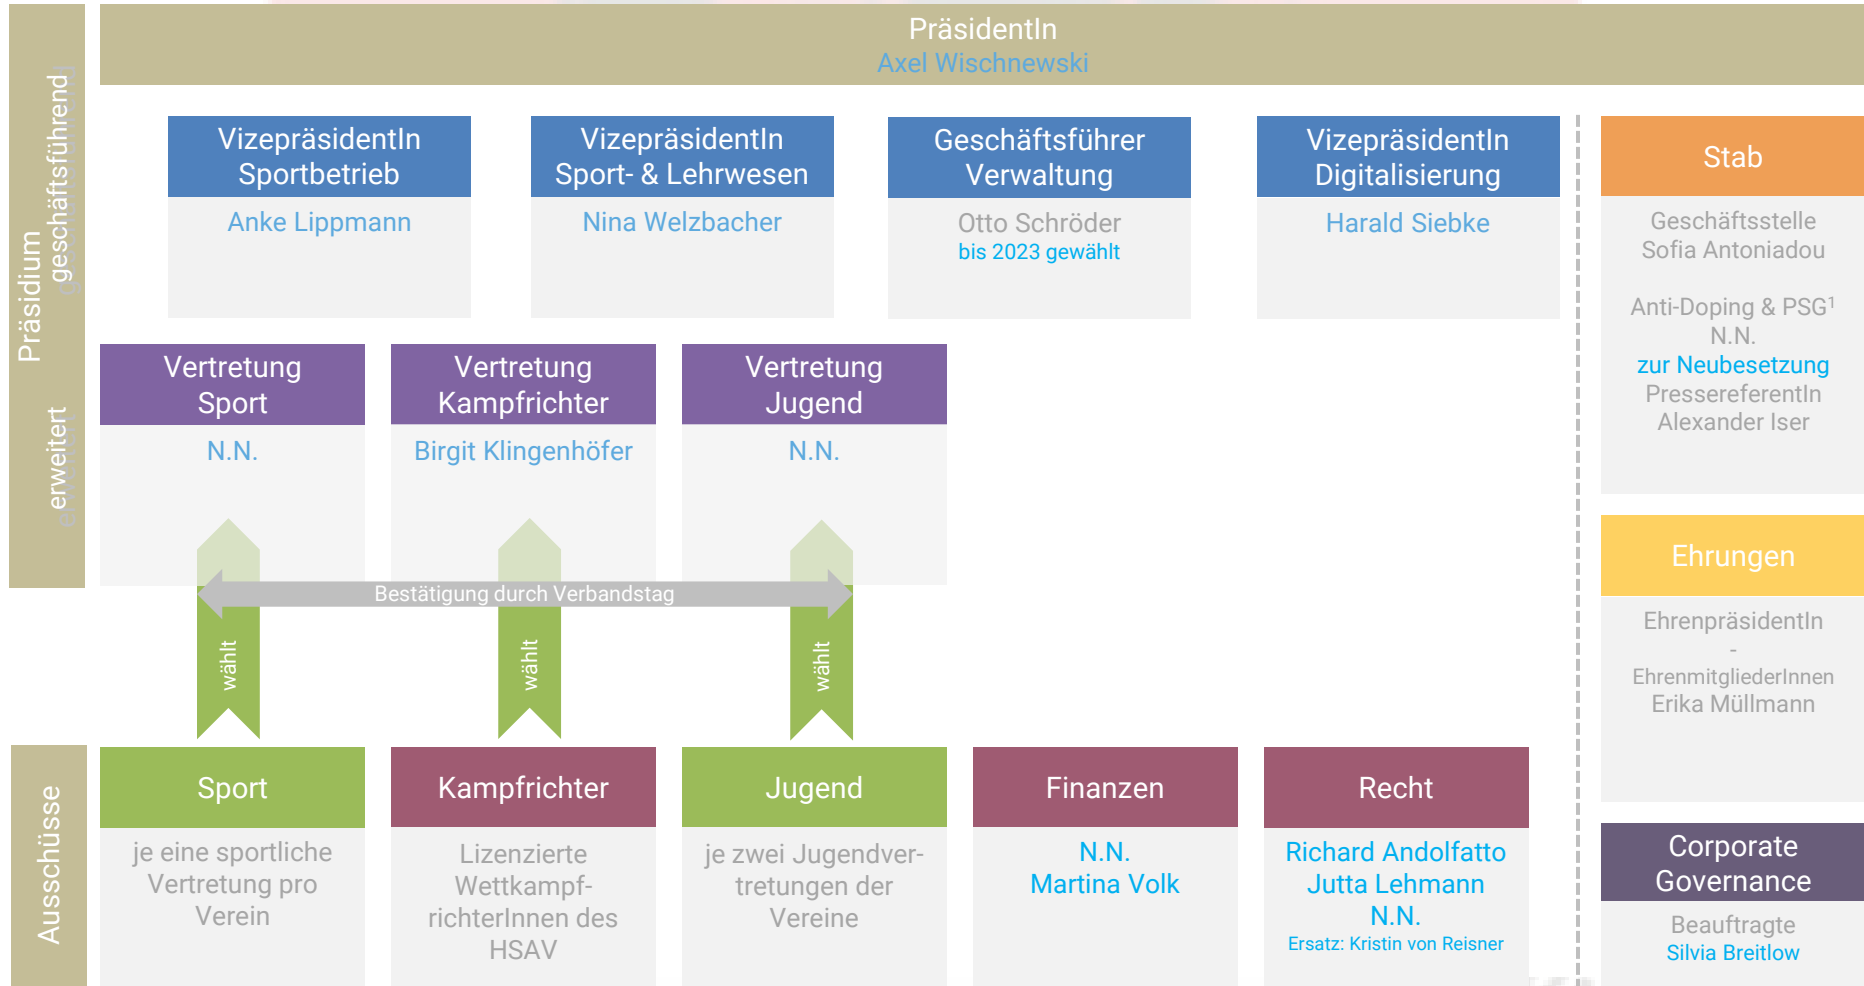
Präsidium
geschäftsführend
erweitert

PräsidentIn
Axel Wischnewski

VizepräsidentIn Sportbetrieb
Anke Lippmann

VizepräsidentIn Sport- & Lehrwesen
Nina Welzbacher

Geschäftsführer Verwaltung
Otto Schröder
bis 2023 gewählt

VizepräsidentIn Digitalisierung
Harald Siebke

Stab
Geschäftsstelle
Sofia Antoniadou

Anti-Doping & PSG$^1$
N.N.
zur Neubesetzung
PressereferentIn
Alexander Iser

Vertretung Sport
N.N.

Vertretung Kampfrichter
Birgit Klingenhöfer

Vertretung Jugend
N.N.

Bestätigung durch Verbandstag

wählt

wählt

wählt

Ehrungen
EhrenpräsidentIn
-
EhrenmitgliederInnen
Erika Müllmann

Ausschüsse

Sport
je eine sportliche Vertretung pro Verein

Kampfrichter
Lizenzierte WettkampfrichterInnen des HSAV

Jugend
je zwei Jugendvertretungen der Vereine

Finanzen
N.N.
Martina Volk

Recht
Richard Andolfatto
Jutta Lehmann
N.N.
Ersatz: Kristin von Reisner

Corporate Governance
Beauftragte
Silvia Breitlow